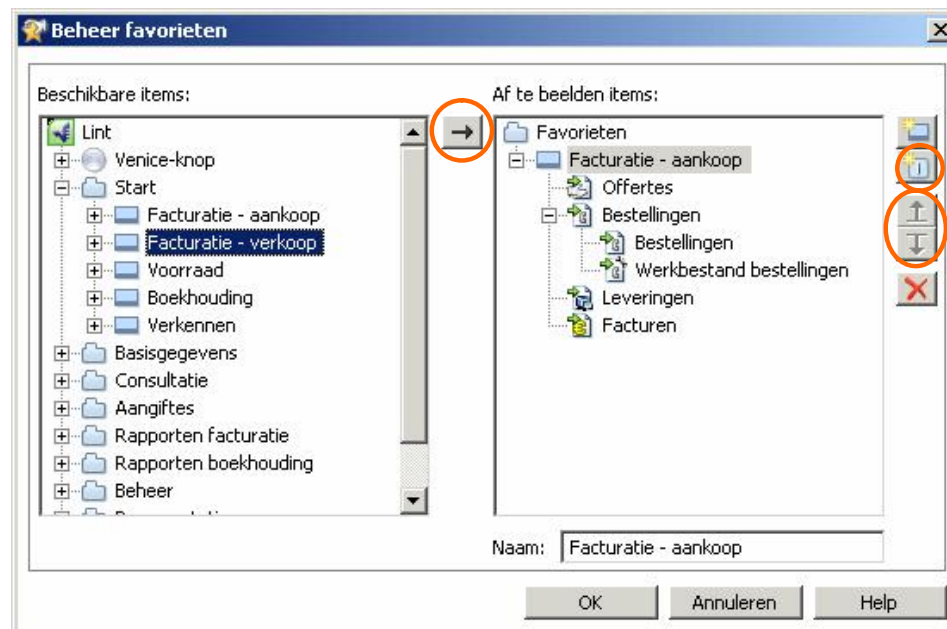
Beheer favorieten

Beschikbare items:

Lint
Venice-knop
Start
Facturatie - aankoop
Facturatie - verkoop
Voorraad
Boekhouding
Verkennen
Basisgegevens
Consultatie
Aangiftes
Rapporten facturatie
Rapporten boekhouding
Beheer
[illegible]

Af te beelden items:

Favorieten
Facturatie - aankoop
Offertes
Bestellingen
Bestellingen
Werkbestand bestellingen
Leveringen
Facturen

Naam: Facturatie - aankoop

OK
Annuleren
Help